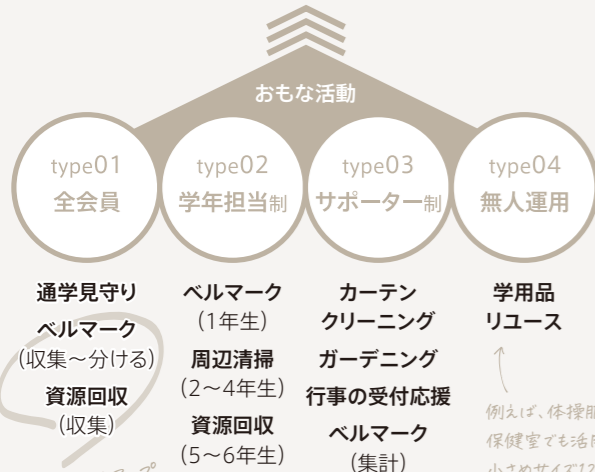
おもな活動

type01
全会員

type02
学年担当制

type03
サポーター制

type04
無人運用

通学見守り
ベルマーク
(収集~分ける)
資源回収
(収集)

ベルマーク
(1年生)
周辺清掃
(2~4年生)
資源回収
(5~6年生)

カーテン
クリーニング
ガーデニング
行事の受付応援
ベルマーク
(集計)

学用品
リユース

例えば、体操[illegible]
保健室でも活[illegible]
小さめサイズ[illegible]

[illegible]プ